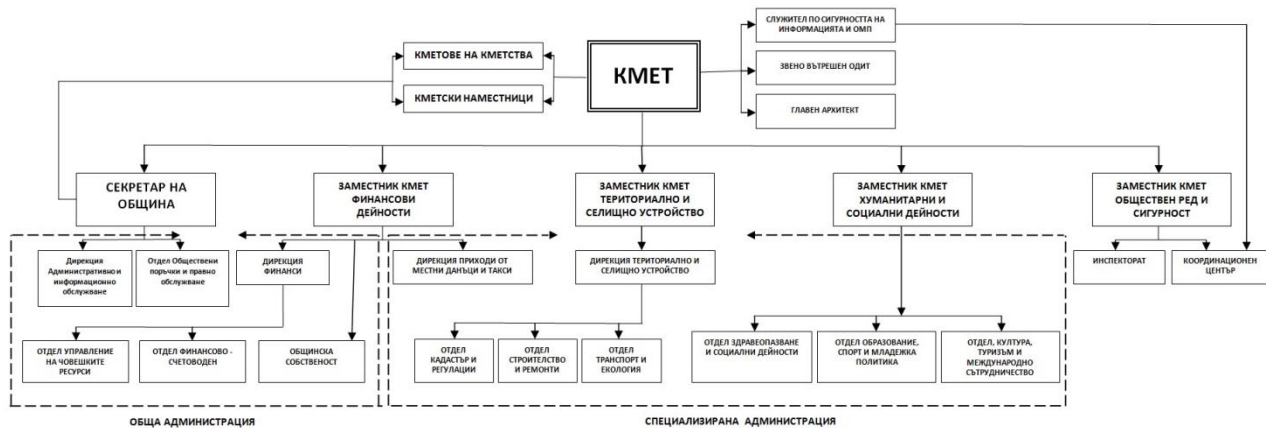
КМЕТ

КМЕТОВЕ НА КМЕТСТВА

КМЕТСКИ НАМЕСТНИЦИ

СЛУЖИТЕЛ ПО СИГУРНОСТТА НА ИНФОРМАЦИЯТА И ОМП

ЗВЕНО ВЪТРЕШЕН ОДИТ

ГЛАВЕН АРХИТЕКТ

СЕКРЕТАР НА ОБЩИНА

ЗАМЕСТНИК КМЕТ ФИНАНСОВИ ДЕЙНОСТИ

ЗАМЕСТНИК КМЕТ ТЕРИТОРИАЛНО И СЕЛИЩНО УСТРОЙСТВО

ЗАМЕСТНИК КМЕТ ХУМАНИТАРНИ И СОЦИАЛНИ ДЕЙНОСТИ

ЗАМЕСТНИК КМЕТ ОБЩЕСТВЕН РЕД И СИГУРНОСТ

Дирекция Административно информационно обслужване

Отдел Обществени поръчки и правно обслужване

ДИРЕКЦИЯ ФИНАНСИ

ДИРЕКЦИЯ ПРИХОДИ ОТ МЕСТНИ ДАНЪЦИ И ТАКСИ

ДИРЕКЦИЯ ТЕРИТОРИАЛНО И СЕЛИЩНО УСТРОЙСТВО

ИНСПЕКТОРАТ

КООРДИНАЦИОНЕН ЦЕНТЪР

ОТДЕЛ УПРАВЛЕНИЕ НА ЧОВЕШКИТЕ РЕСУРСИ

ОТДЕЛ ФИНАНСОВО - СЧЕТОВОДЕН

ОБЩИНСКА СОБСТВЕНОСТ

ОТДЕЛ КАДАСТЪР И РЕГУЛАЦИИ

ОТДЕЛ СТРОИТЕЛСТВО И РЕМОНТИ

ОТДЕЛ ТРАНСПОРТ И ЕКОЛОГИЯ

ОТДЕЛ ЗДРАВЕОПАЗВАНЕ И СОЦИАЛНИ ДЕЙНОСТИ

ОТДЕЛ ОБРАЗОВАНИЕ, СПОРТ И МЛАДЕЖКА ПОЛИТИКА

ОТДЕЛ, КУЛТУРА, ТУРИЗЪМ И МЕЖДУНАРОДНО СЪТРУДНИЧЕСТВО

ОБЩА АДМИНИСТРАЦИЯ

СПЕЦИАЛИЗИРАНА АДМИНИСТРАЦИЯ